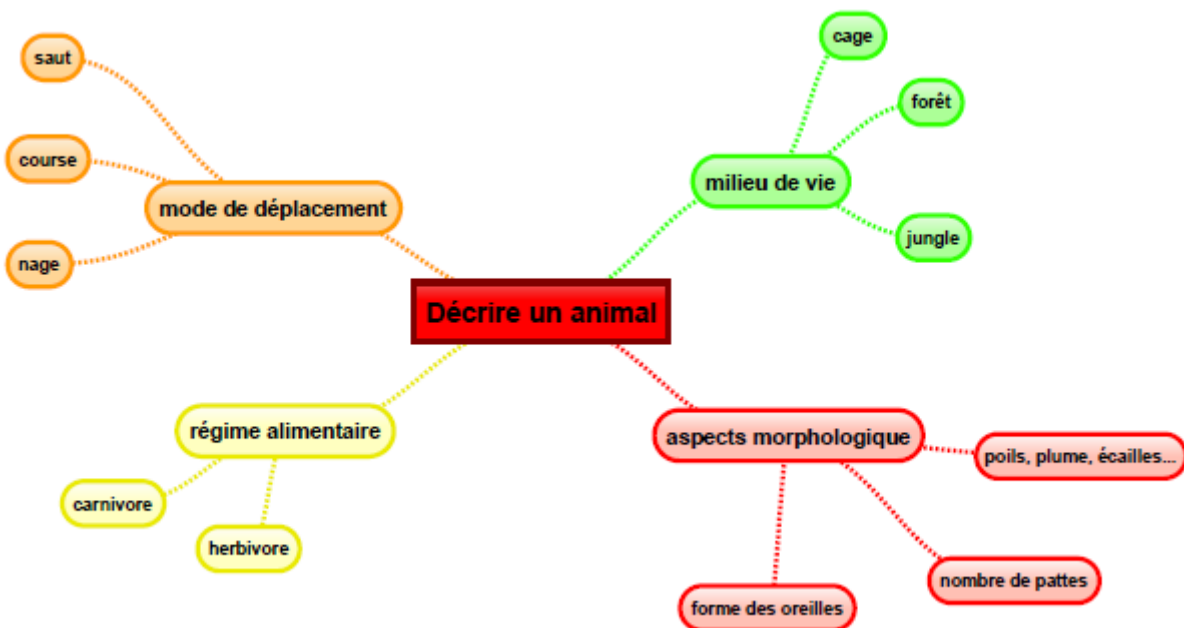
Décrire un animal

mode de déplacement
saut
course
nage

milieu de vie
cage
forêt
jungle

régime alimentaire
carnivore
herbivore

aspects morphologique
poils, plume, écailles...
nombre de pattes
forme des oreilles